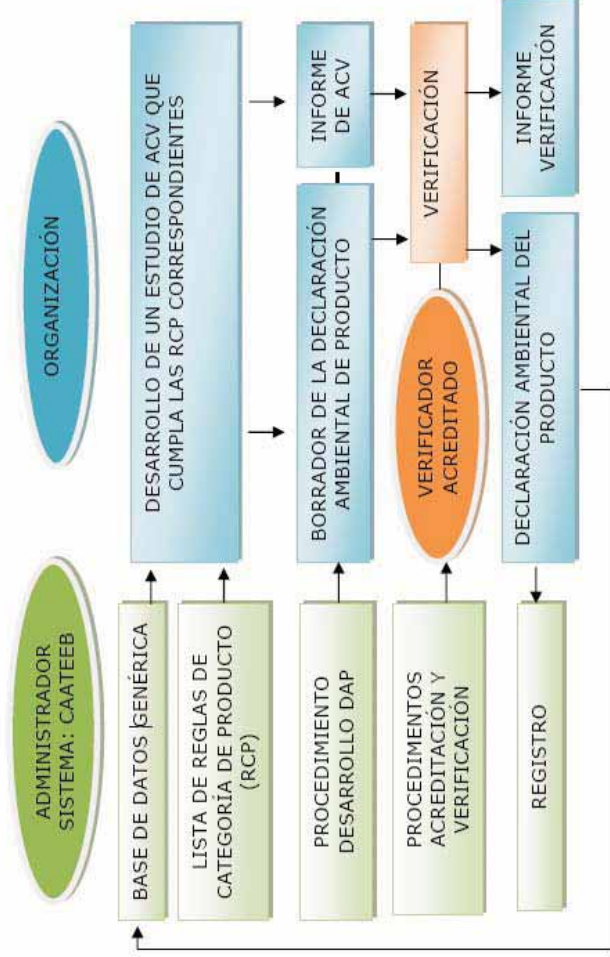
ADMINISTRADOR SISTEMA: CAATEEB

BASE DE DATOS GENÉRICA

LISTA DE REGLAS DE CATEGORÍA DE PRODUCTO (RCP)

PROCEDIMIENTO DESARROLLO DAP

PROCEDIMENTOS ACREDITACIÓN Y VERIFICACIÓN

REGISTRO

ORGANIZACIÓN

DESARROLLO DE UN ESTUDIO DE ACV QUE CUMPLA LAS RCP CORRESPONDIENTES

BORRADOR DE LA DECLARACIÓN AMBIENTAL DE PRODUCTO

VERIFICADOR ACREDITADO

DECLARACIÓN AMBIENTAL DEL PRODUCTO

INFORME DE ACV

VERIFICACIÓN

INFORME VERIFICACIÓN